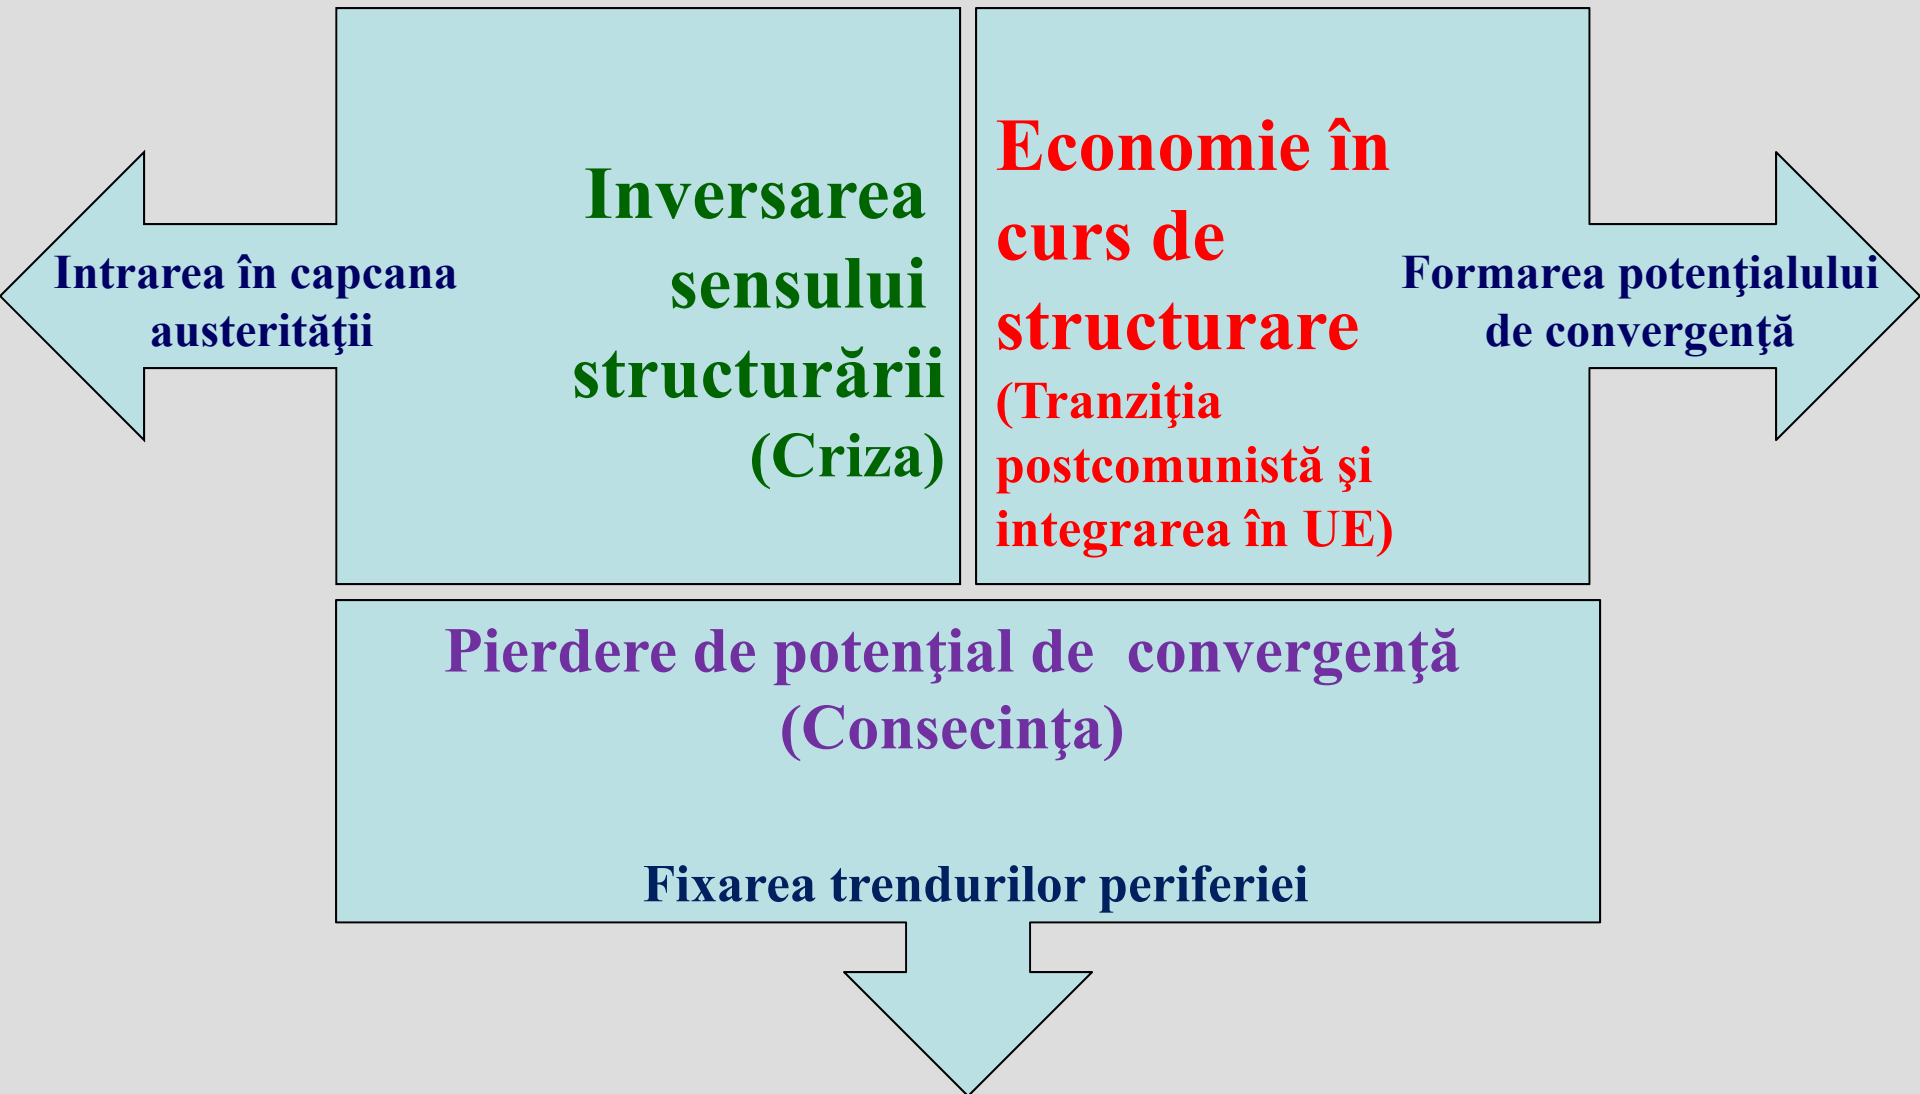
Intrarea în capcana austerităţii

Inversarea sensului structurării (Criza)

Economie în curs de structurare (Tranziţia postcomunistă şi integrarea în UE)

Formarea potenţialului de convergenţă

Pierdere de potenţial de convergenţă (Consecinţa)

Fixarea trendurilor periferiei